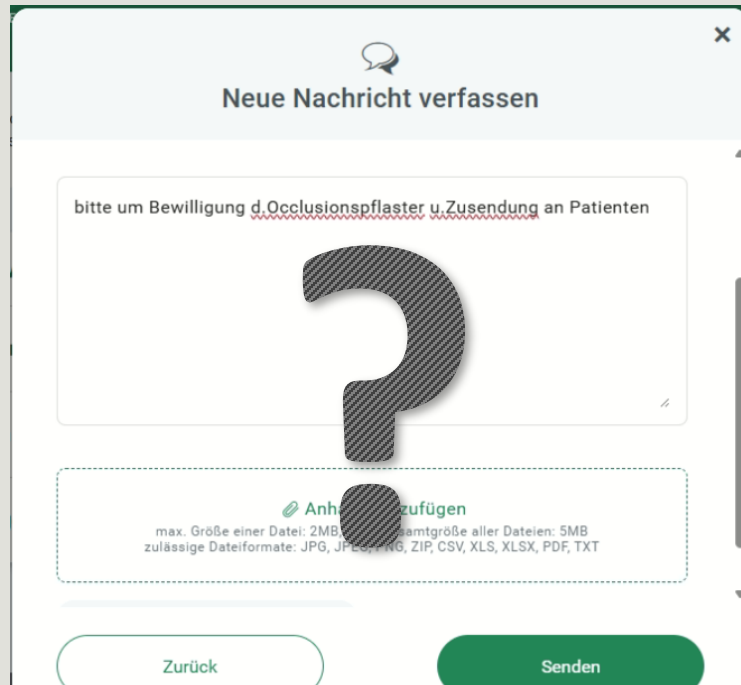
×

Neue Nachricht verfassen

bitte um Bewilligung d.Occlusionspflaster u.Zusendung an Patienten

Anh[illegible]zufügen
max. Größe einer Datei: 2MB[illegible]samtgröße aller Dateien: 5MB
zulässige Dateiformate: JPG, JP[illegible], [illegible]NG, ZIP, CSV, XLS, XLSX, PDF, TXT

Zurück

Senden